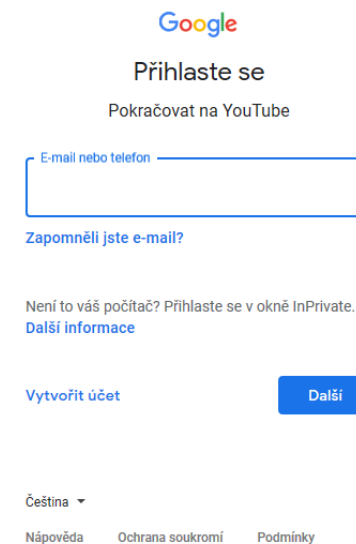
Google

Přihlaste se

Pokračovat na YouTube

E-mail nebo telefon

Zapomněli jste e-mail?

Není to váš počítač? Přihlaste se v okně InPrivate.
Další informace

Vytvořit účet

Další

Čeština ▾

Nápověda Ochrana soukromí Podmínky